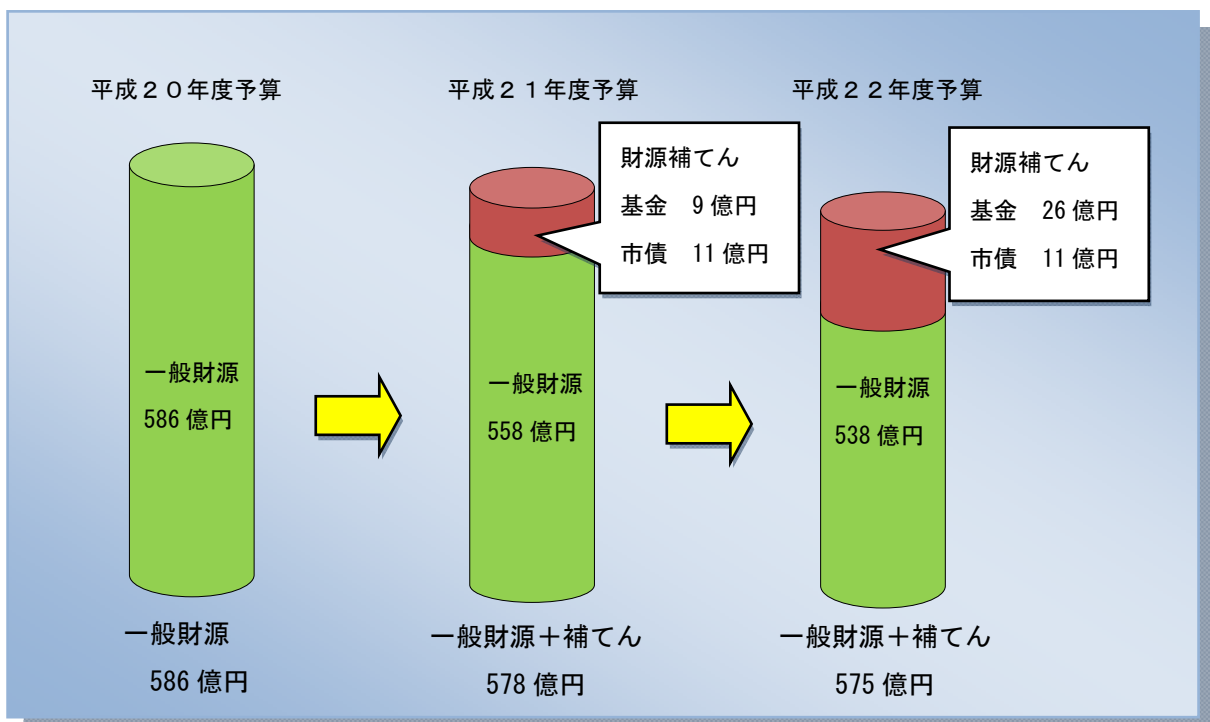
平成２０年度予算

一般財源
586 億円

一般財源
586 億円

平成２１年度予算

財源補てん
基金　9 億円
市債　11 億円

一般財源
558 億円

一般財源＋補てん
578 億円

平成２２年度予算

財源補てん
基金　26 億円
市債　11 億円

一般財源
538 億円

一般財源＋補てん
575 億円